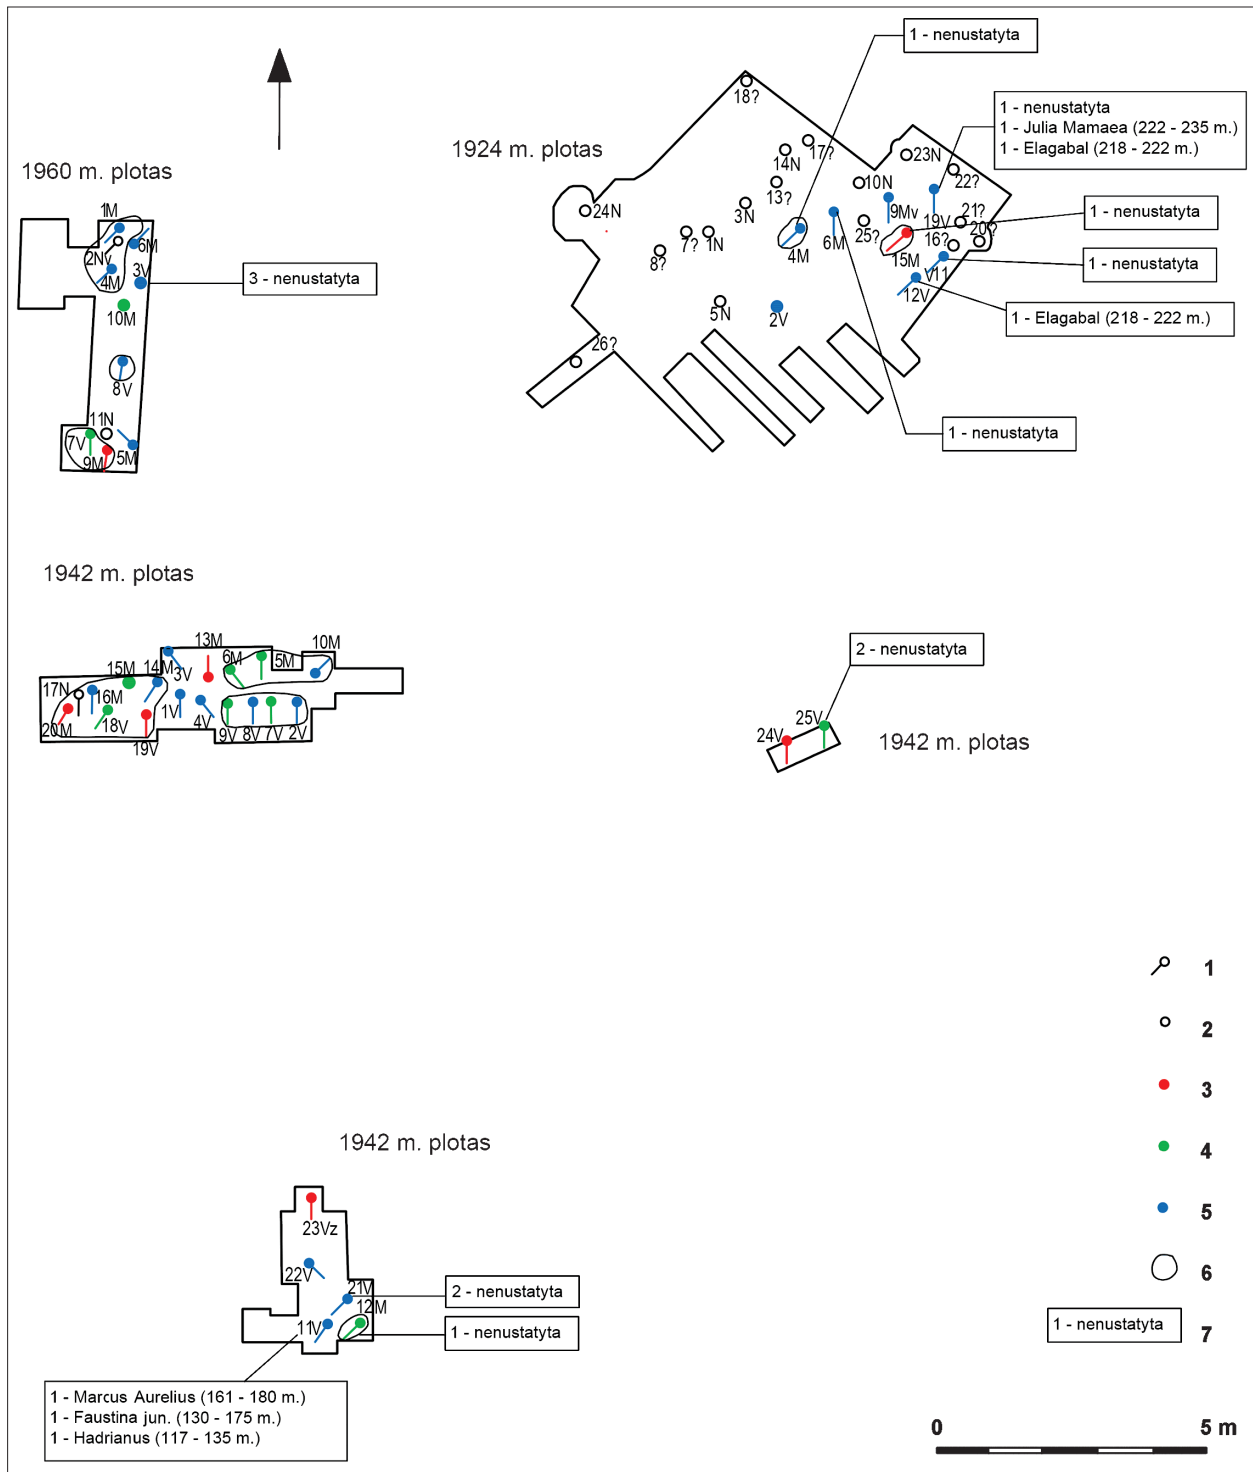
1960 m. plotas

1M
2N
6M
4M
3V
3 - nenustatyta
10M
8V
11N
7V
9M
5M

1924 m. plotas

1 - nenustatyta
18?
1 - nenustatyta
1 - Julia Mamaea (222 - 235 m.)
1 - Elagabal (218 - 222 m.)
14N
17?
23N
22?
10N
13?
24N
3N
9Mv
19V
21?
1 - nenustatyta
20?
7?
1N
4M
6M
25?
16?
8?
15M
V11
1 - nenustatyta
12V
5N
2V
1 - Elagabal (218 - 222 m.)
26?
1 - nenustatyta

1942 m. plotas

13M
10M
15M
14M
6M
5M
3V
17N
16M
1V
4V
20M
18V
9V
8V
7V
2V
19V

2 - nenustatyta
25V
24V
1942 m. plotas

1942 m. plotas

23Vz
22V
21V
2 - nenustatyta
12M
11V
1 - nenustatyta

1 - Marcus Aurelius (161 - 180 m.)
1 - Faustina jun. (130 - 175 m.)
1 - Hadrianus (117 - 135 m.)

1
2
3
4
5
6
1 - nenustatyta
7

0
5 m